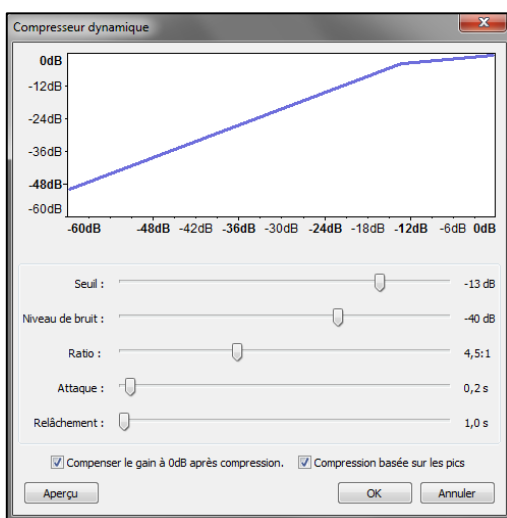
Compresseur dynamique

0dB
-12dB
-24dB
-36dB
-48dB
-60dB

-60dB -48dB -42dB -36dB -30dB -24dB -18dB -12dB -6dB 0dB

Seuil : -13 dB
Niveau de bruit : -40 dB
Ratio : 4,5:1
Attaque : 0,2 s
Relâchement : 1,0 s

Compenser le gain à 0dB après compression.
Compression basée sur les pics

Aperçu
OK
Annuler